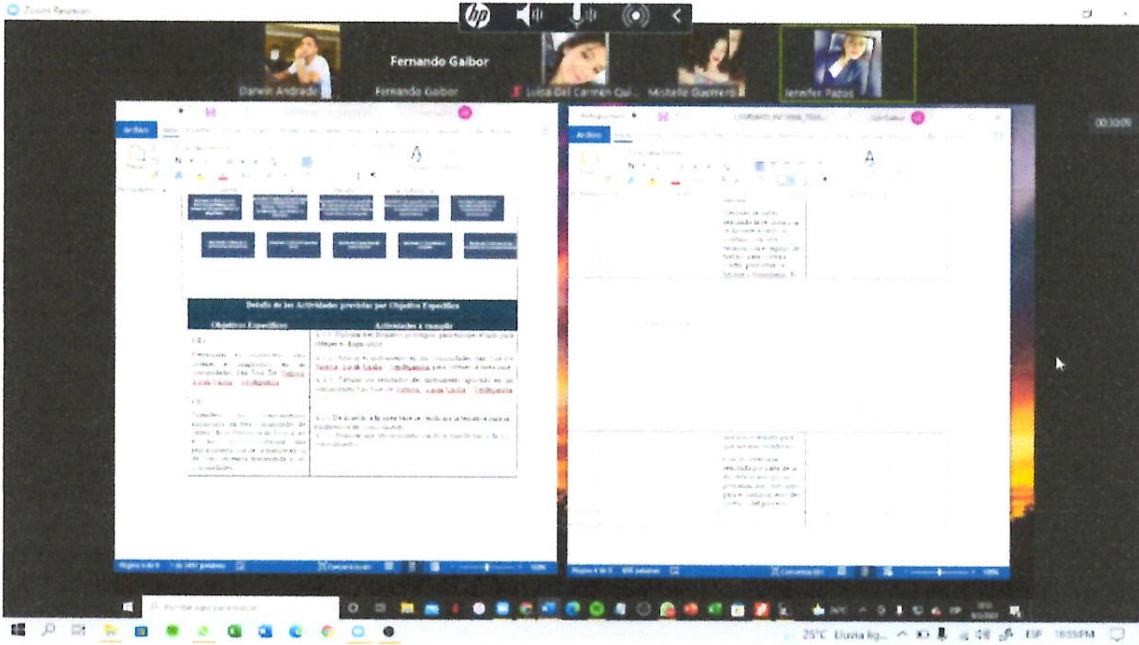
Zoom Reunión

Darwin Andrade

Fernando Gaibor

Fernando Gaibor

Luisa Del Carmen Qui...

Mishelle Guerrero

Jennifer Pazos

00:30:09

Archivo

Archivo

Detalle de las Actividades previstas por Objetivo Específico

| Objetivos Específicos | Actividades a cumplir |
|---|---|
| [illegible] | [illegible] |
| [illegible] | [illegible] |

Escriba algo para buscar

25°C Lluvia lig...

ESP

10:55 PM